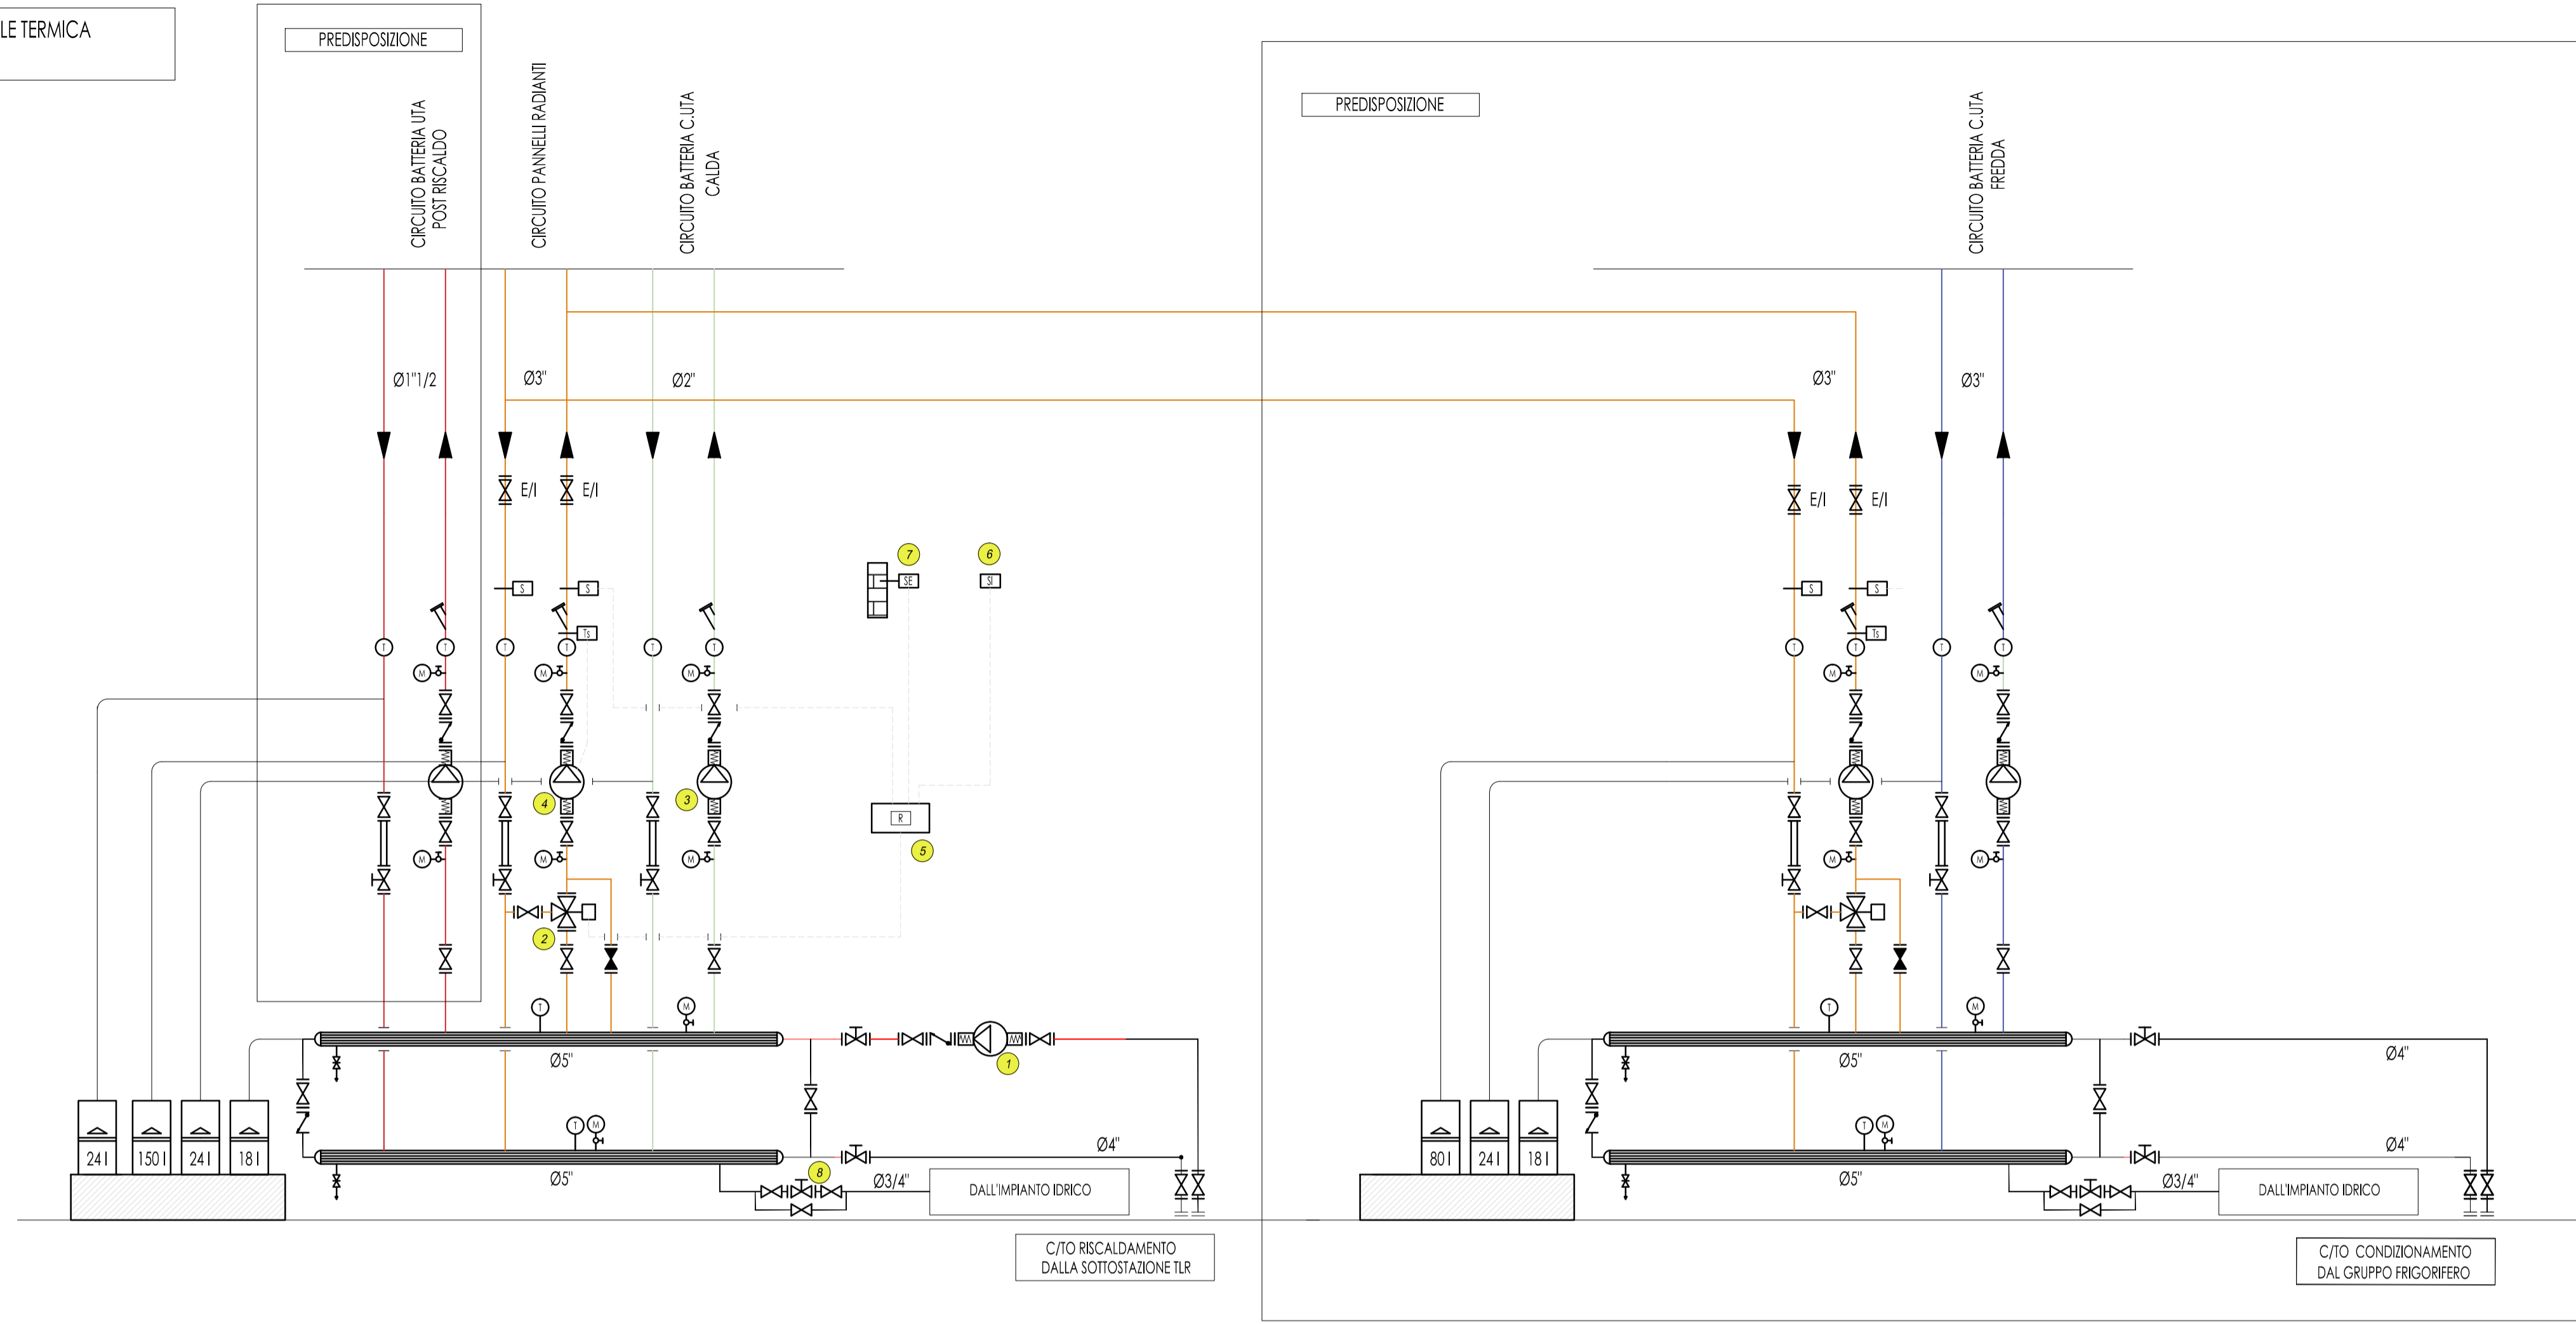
LE TERMICA

PREDISPOSIZIONE

CIRCUITO BATTERIA UTA POST RISCALDO

CIRCUITO PANNELLI RADIANTI

CIRCUITO BATTERIA C.UTA CALDA

PREDISPOSIZIONE

CIRCUITO BATTERIA C.UTA FREDDA

Ø1"1/2

Ø3"

Ø2"

Ø3"

Ø3"

E/I E/I

E/I E/I

7 6

S S SE SI

T T T T T T

Ts

M M M M

4 3

R

5

2

M M M

T M

1

Ø5"

Ø4"

T M

Ø5"

8

Ø3/4"

DALL'IMPIANTO IDRICO

24 l 150 l 24 l 18 l

C/TO RISCALDAMENTO DALLA SOTTOSTAZIONE TLR

S S

Ts

T T T T

M M M M

T M

Ø5"

Ø4"

T M

Ø4"

Ø5"

Ø3/4"

DALL'IMPIANTO IDRICO

80 l 24 l 18 l

C/TO CONDIZIONAMENTO DAL GRUPPO FRIGORIFERO